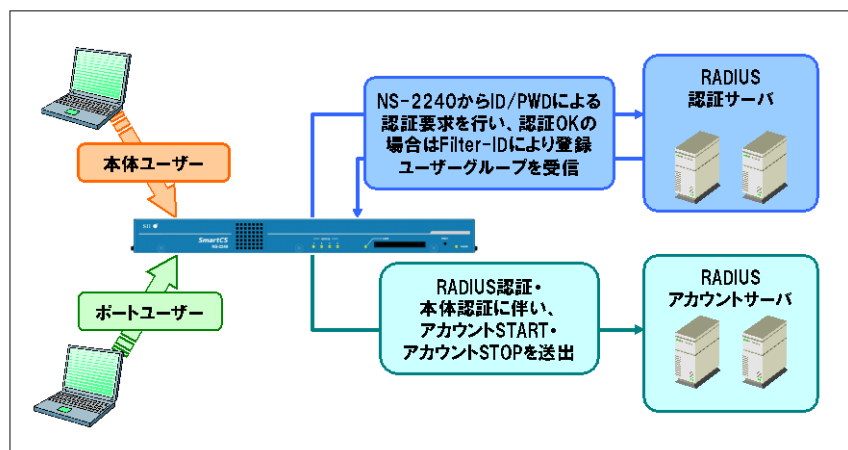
本体ユーザー

ポートユーザー

SII

SmartCS

NS-2240からID/PWDによる認証要求を行い、認証OKの場合はFilter-IDにより登録ユーザーグループを受信

RADIUS認証サーバ

RADIUS認証・本体認証に伴い、アカウントSTART・アカウントSTOPを送出

RADIUSアカウントサーバ